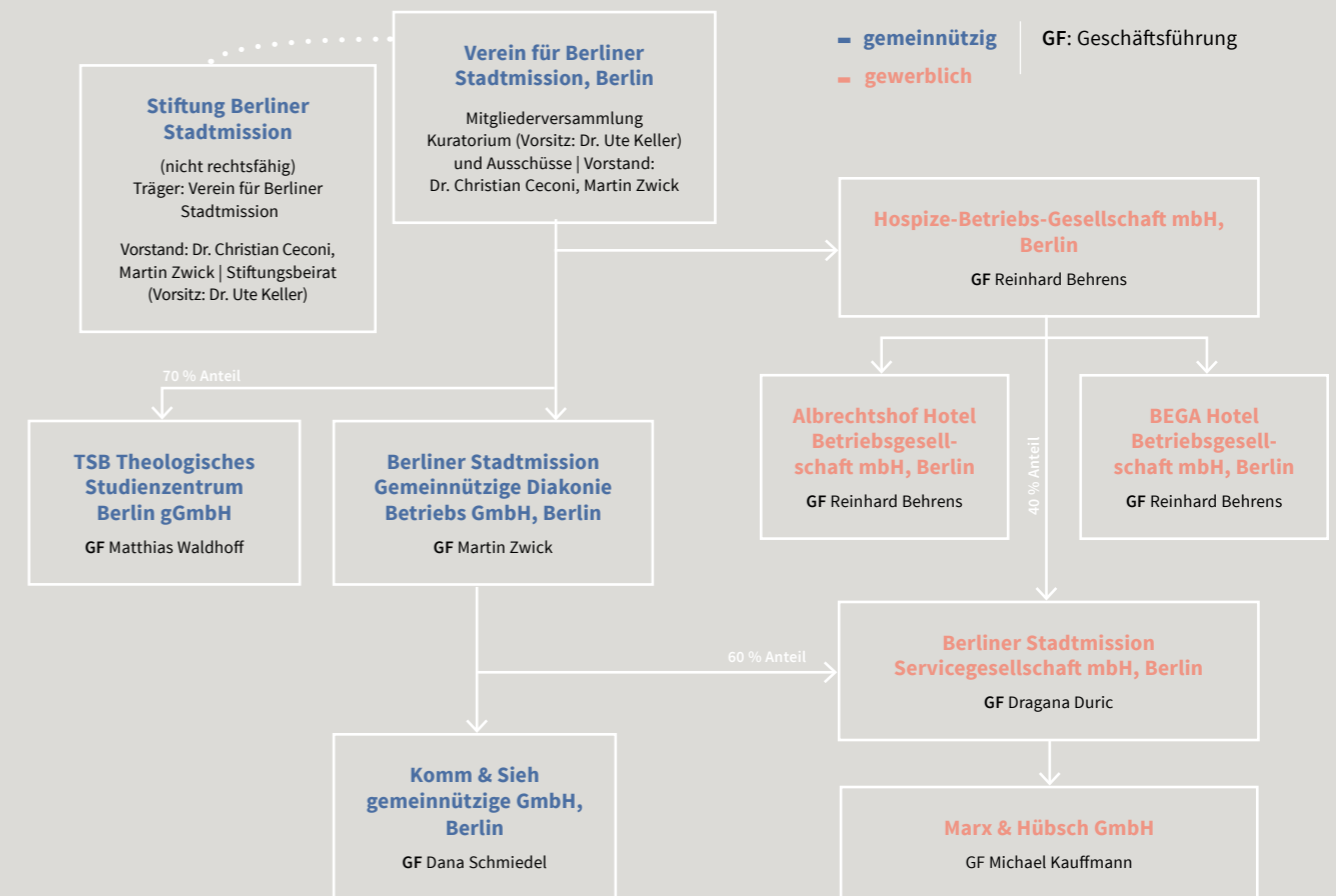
gemeinnützig

gewerblich

GF: Geschäftsführung

Verein für Berliner Stadtmission, Berlin

Mitgliederversammlung Kuratorium (Vorsitz: Dr. Ute Keller) und Ausschüsse | Vorstand: Dr. Christian Ceconi, Martin Zwick

Stiftung Berliner Stadtmission

(nicht rechtsfähig) Träger: Verein für Berliner Stadtmission

Vorstand: Dr. Christian Ceconi, Martin Zwick | Stiftungsbeirat (Vorsitz: Dr. Ute Keller)

Hospize-Betriebs-Gesellschaft mbH, Berlin

GF Reinhard Behrens

70 % Anteil

Albrechtshof Hotel Betriebsgesellschaft mbH, Berlin

GF Reinhard Behrens

BEGA Hotel Betriebsgesellschaft mbH, Berlin

GF Reinhard Behrens

TSB Theologisches Studienzentrum Berlin gGmbH

GF Matthias Waldhoff

Berliner Stadtmission Gemeinnützige Diakonie Betriebs GmbH, Berlin

GF Martin Zwick

40 % Anteil

60 % Anteil

Berliner Stadtmission Servicegesellschaft mbH, Berlin

GF Dragana Duric

Komm & Sieh gemeinnützige GmbH, Berlin

GF Dana Schmiedel

Marx & Hübsch GmbH

GF Michael Kauffmann